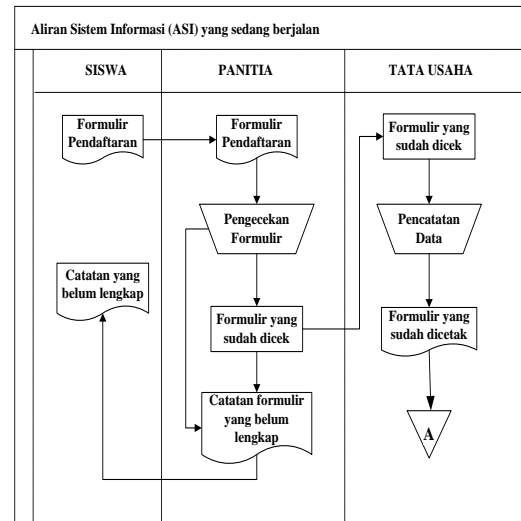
Aliran Sistem Informasi (ASI) yang sedang berjalan

| SISWA | PANITIA | TATA USAHA |
|---|---|---|

Formulir Pendaftaran

Catatan yang belum lengkap

Formulir Pendaftaran

Pengecekan Formulir

Formulir yang sudah dicek

Catatan formulir yang belum lengkap

Formulir yang sudah dicek

Pencatatan Data

Formulir yang sudah dicetak

A